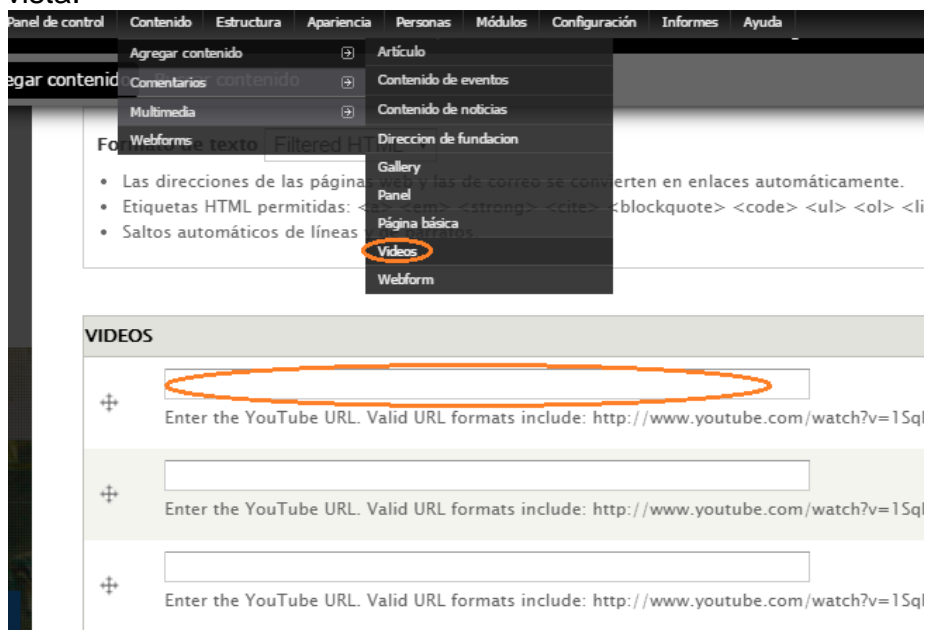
vista:

Panel de control | Contenido | Estructura | Apariencia | Personas | Módulos | Configuración | Informes | Ayuda

Agregar contenido
Comentarios
Multimedia
Webforms

Artículo
Contenido de eventos
Contenido de noticias
Direccion de fundacion
Gallery
Panel
Página básica
Videos
Webform

egar contenid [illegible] contenido

Fo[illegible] texto Filtered HT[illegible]

• Las direcciones de las páginas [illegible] y las de correo se convierten en enlaces automáticamente.
• Etiquetas HTML permitidas: <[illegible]> <em> <strong> <cite> <blockquote> <code> <ul> <ol> <li
• Saltos automáticos de líneas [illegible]

VIDEOS

Enter the YouTube URL. Valid URL formats include: http://www.youtube.com/watch?v=1Sql

Enter the YouTube URL. Valid URL formats include: http://www.youtube.com/watch?v=1Sql

Enter the YouTube URL. Valid URL formats include: http://www.youtube.com/watch?v=1Sql